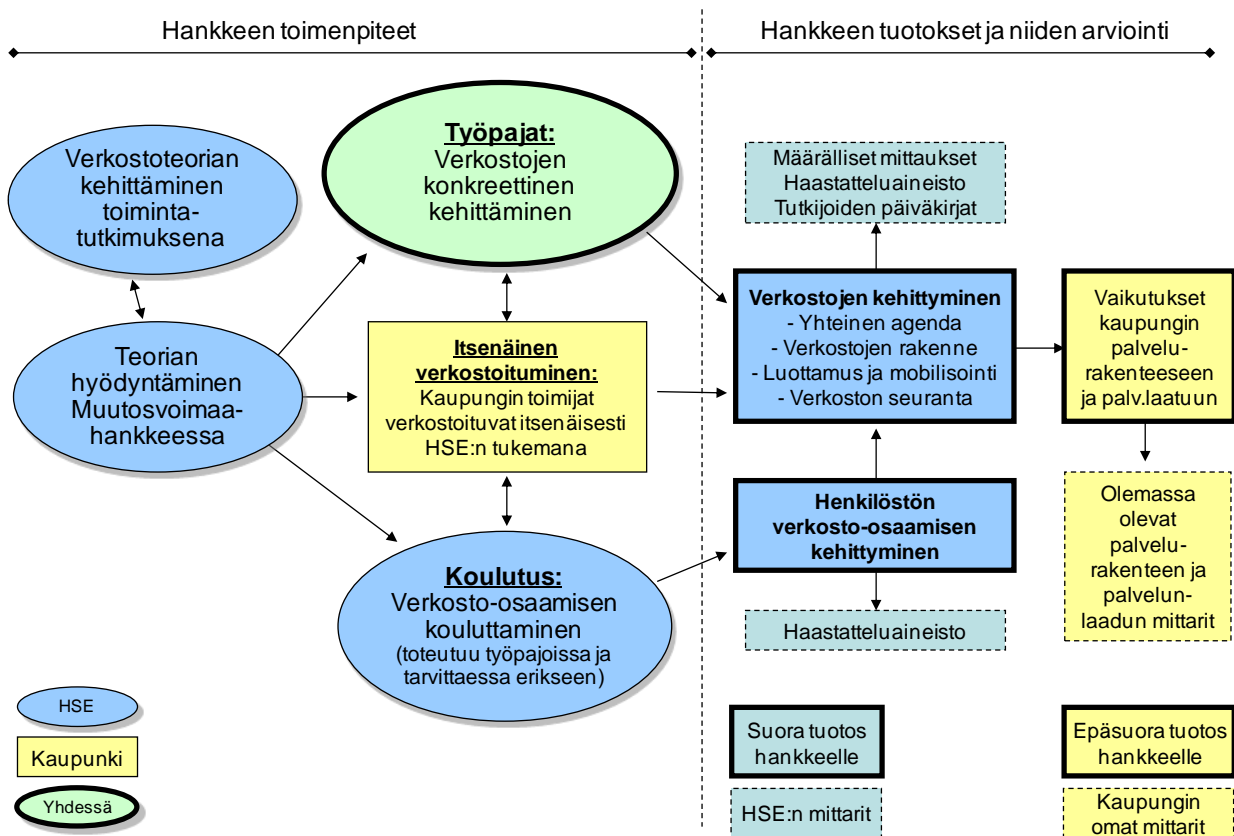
Hankkeen toimenpiteet

Hankkeen tuotokset ja niiden arviointi

Verkostoteorian kehittäminen toimintatutkimuksena

Työpajat:
Verkostojen konkreettinen kehittäminen

Teorian hyödyntäminen Muutosvoimaahankkeessa

Itsenäinen verkostoituminen:
Kaupungin toimijat verkostoituvat itsenäisesti HSE:n tukemana

Koulutus:
Verkosto-osaamisen kouluttaminen
(toteutuu työpajoissa ja tarvittaessa erikseen)

Määrälliset mittaukset
Haastatteluaineisto
Tutkijoiden päiväkirjat

Verkostojen kehittyminen
- Yhteinen agenda
- Verkostojen rakenne
- Luottamus ja mobilisointi
- Verkoston seuranta

Vaikutukset kaupungin palvelurakenteeseen ja palv.laatuun

Henkilöstön verkosto-osaamisen kehittyminen

Olemassa olevat palvelurakenteen ja palvelunlaadun mittarit

Haastatteluaineisto

HSE

Kaupunki

Yhdessä

Suora tuotos hankkeelle

Epäsuora tuotos hankkeelle

HSE:n mittarit

Kaupungin omat mittarit